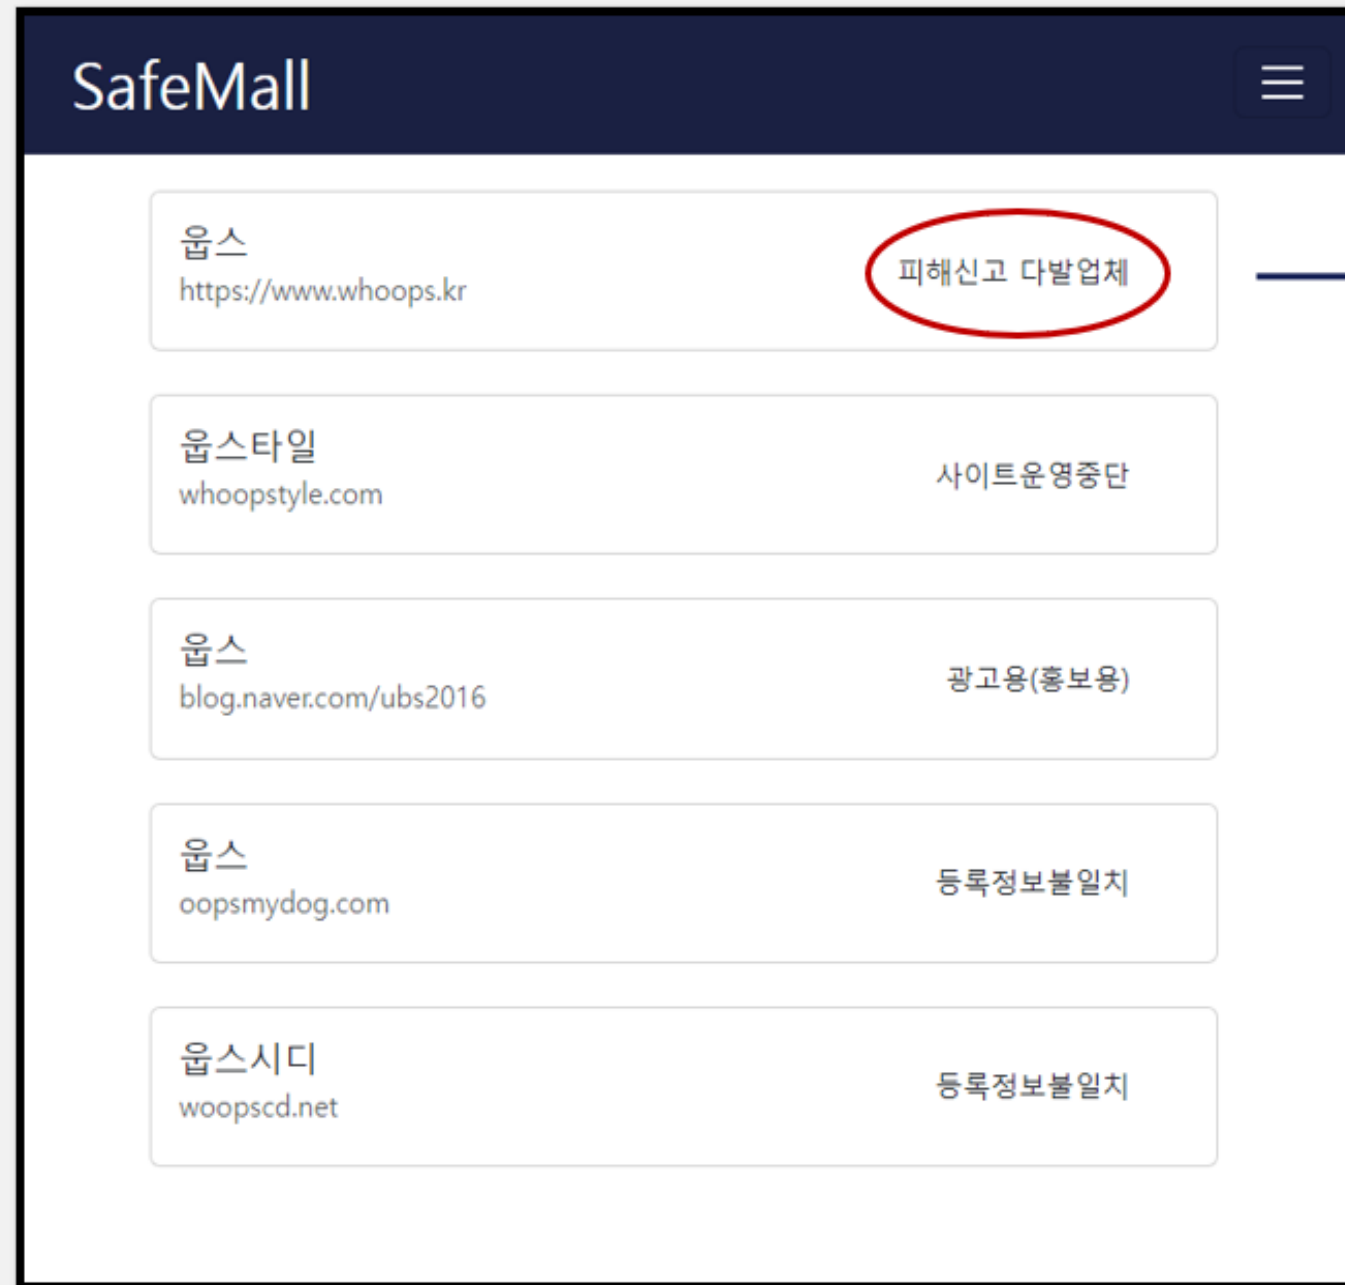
SafeMall

웁스
https://www.whoops.kr
피해신고 다발업체

웁스타일
whoopstyle.com
사이트운영중단

웁스
blog.naver.com/ubs2016
광고용(홍보용)

웁스
oopsmydog.com
등록정보불일치

웁스시디
woopscd.net
등록정보불일치